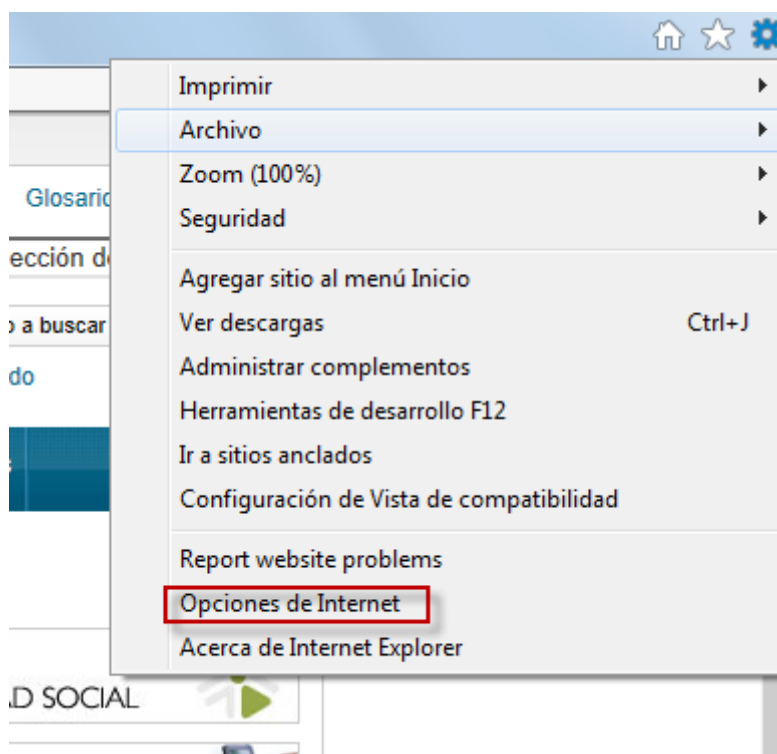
Glosario
ección d
o a buscar
do
AD SOCIAL

Imprimir
Archivo
Zoom (100%)
Seguridad

Agregar sitio al menú Inicio
Ver descargas Ctrl+J
Administrar complementos
Herramientas de desarrollo F12
Ir a sitios anclados
Configuración de Vista de compatibilidad

Report website problems
Opciones de Internet
Acerca de Internet Explorer